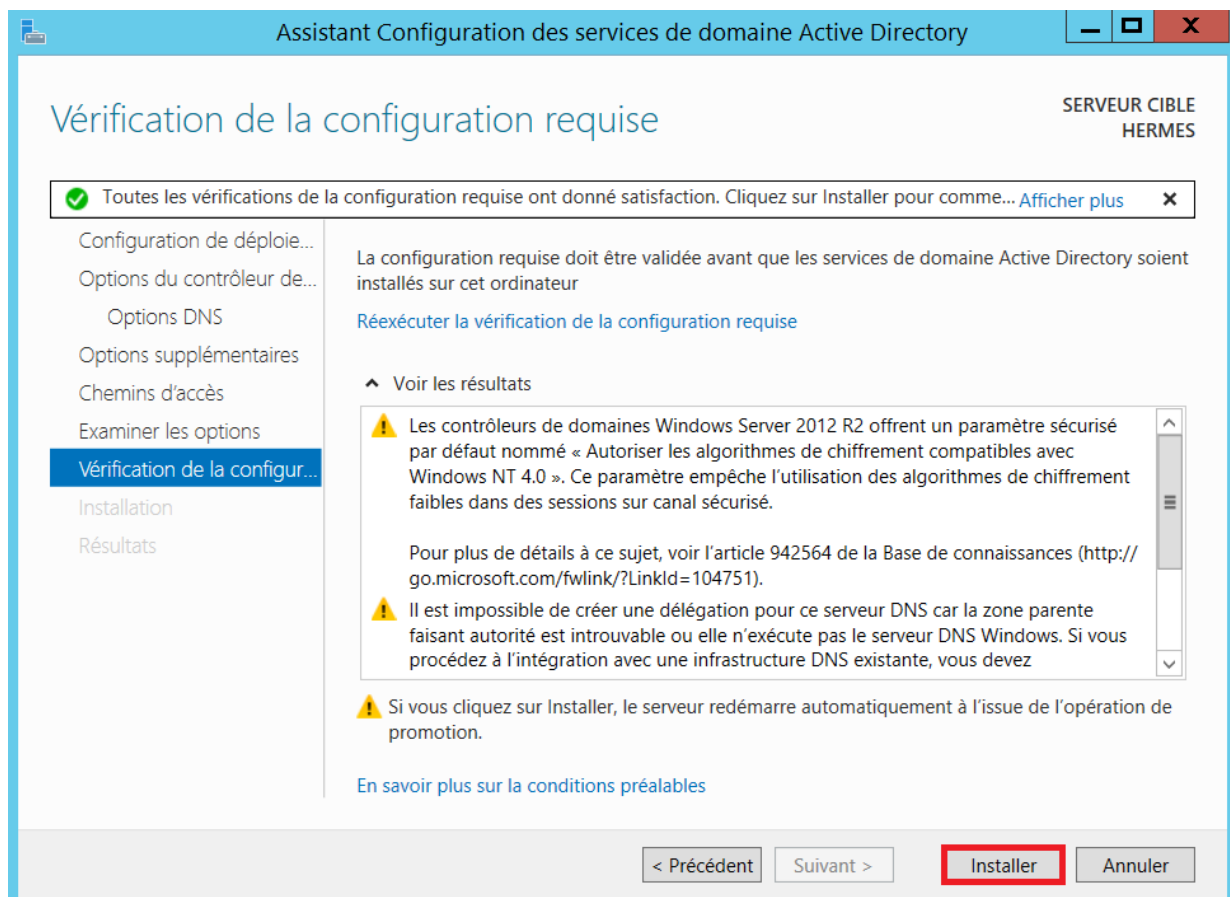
Assistant Configuration des services de domaine Active Directory

Vérification de la configuration requise

SERVEUR CIBLE
HERMES

Toutes les vérifications de la configuration requise ont donné satisfaction. Cliquez sur Installer pour comme... Afficher plus ×

Configuration de déploie...
Options du contrôleur de...
Options DNS
Options supplémentaires
Chemins d'accès
Examiner les options
Vérification de la configur...
Installation
Résultats

La configuration requise doit être validée avant que les services de domaine Active Directory soient installés sur cet ordinateur

Réexécuter la vérification de la configuration requise

Voir les résultats

Les contrôleurs de domaines Windows Server 2012 R2 offrent un paramètre sécurisé par défaut nommé « Autoriser les algorithmes de chiffrement compatibles avec Windows NT 4.0 ». Ce paramètre empêche l'utilisation des algorithmes de chiffrement faibles dans des sessions sur canal sécurisé.

Pour plus de détails à ce sujet, voir l'article 942564 de la Base de connaissances (http://go.microsoft.com/fwlink/?LinkId=104751).

Il est impossible de créer une délégation pour ce serveur DNS car la zone parente faisant autorité est introuvable ou elle n'exécute pas le serveur DNS Windows. Si vous procédez à l'intégration avec une infrastructure DNS existante, vous devez

Si vous cliquez sur Installer, le serveur redémarre automatiquement à l'issue de l'opération de promotion.

En savoir plus sur la conditions préalables

< Précédent
Suivant >
Installer
Annuler